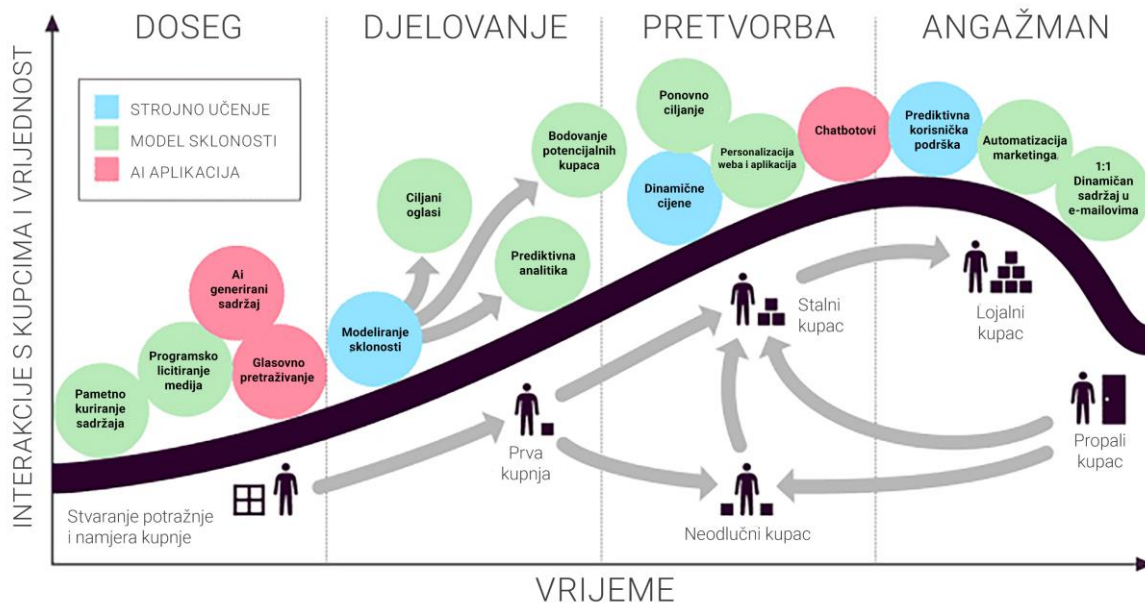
DOSEG

DJELOVANJE

PRETVORBA

ANGAŽMAN

INTERAKCIJE S KUPCIMA I VRIJEDNOST

STROJNO UČENJE

MODEL SKLONOSTI

AI APLIKACIJA

Pametno kuriranje sadržaja

Programsko licitiranje medija

Ai generirani sadržaj

Glasovno pretraživanje

Modeliranje sklonosti

Ciljani oglasi

Bodovanje potencijalnih kupaca

Prediktivna analitika

Ponovno ciljanje

Personalizacija weba i aplikacija

Dinamične cijene

Chatbotovi

Prediktivna korisnička podrška

Automatizacija marketinga

1:1 Dinamičan sadržaj u e-mailovima

Stvaranje potražnje i namjera kupnje

Prva kupnja

Stalni kupac

Lojalni kupac

Neodlučni kupac

Propali kupac

VRIJEME